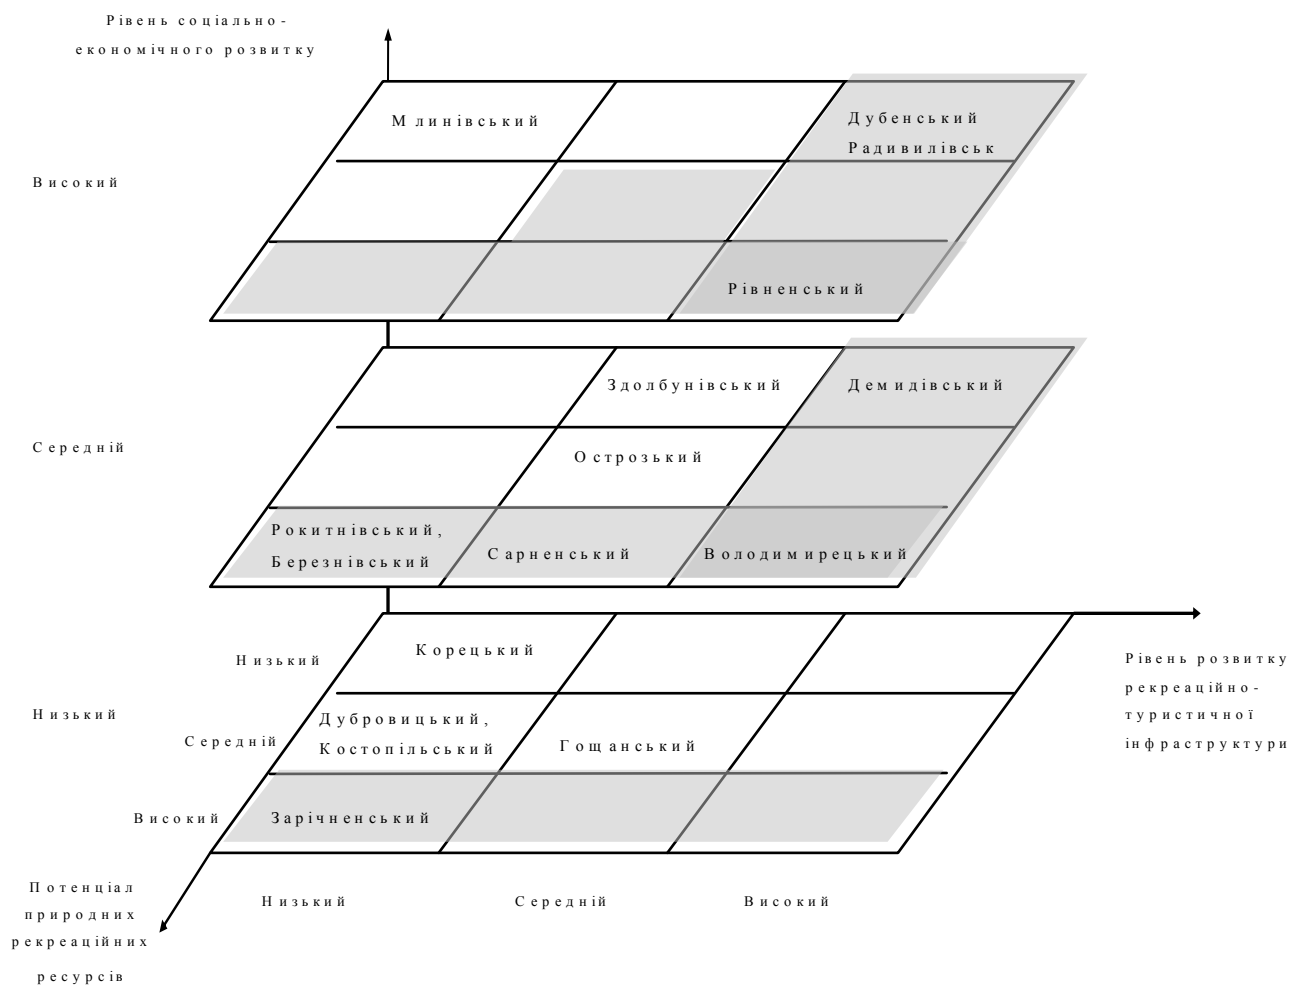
Рівень соціально-економічного розвитку

Високий

Млинівський

Дубенський Радивилівськ

Рівненський

Середній

Здолбунівський

Демидівський

Острозький

Рокитнівський, Березнівський

Сарненський

Володимирецький

Низький

Низький

Корецький

Середній

Дубровицький, Костопільський

Гощанський

Високий

Зарічненський

Рівень розвитку рекреаційно-туристичної інфраструктури

Потенціал природних рекреаційних ресурсів

Низький

Середній

Високий